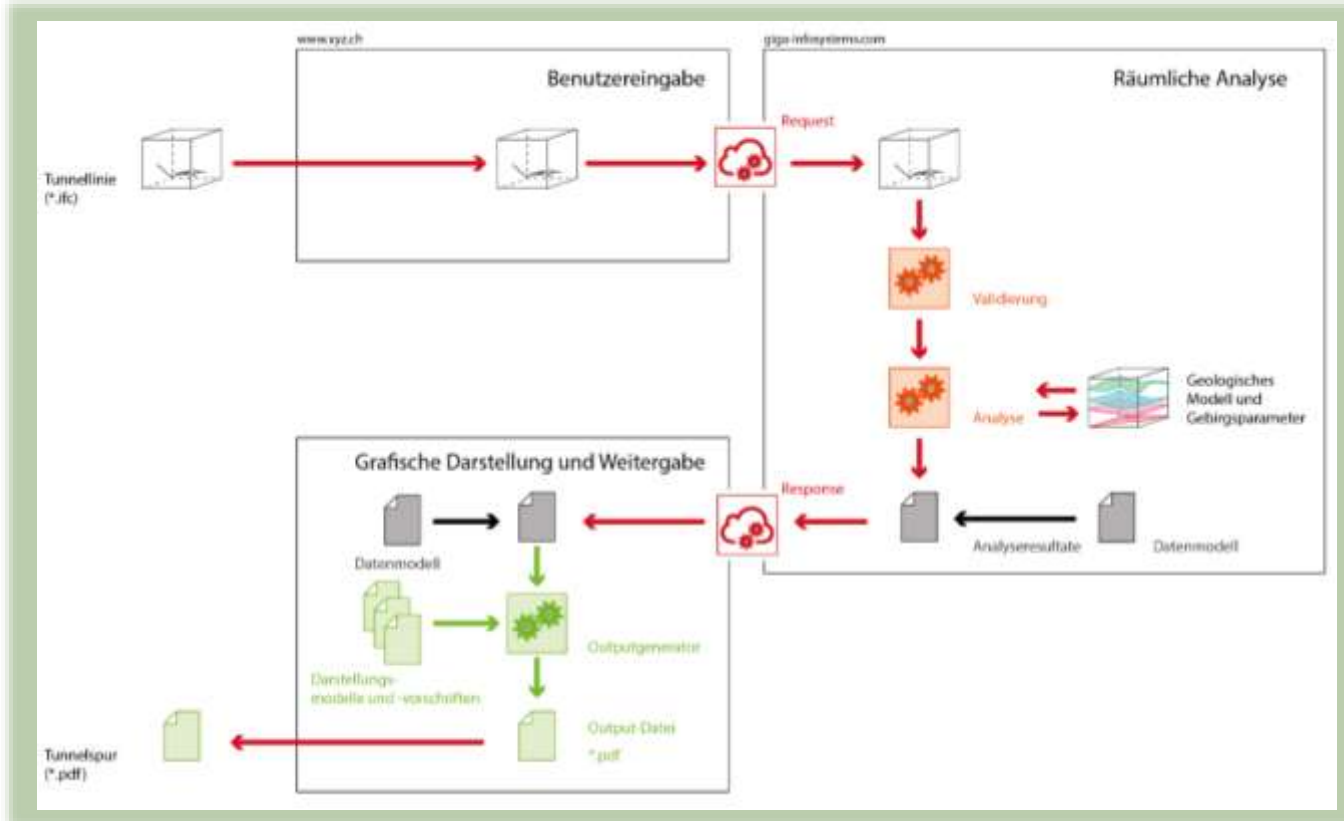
www.xyz.ch

Benutzereingabe

giga-infosystems.com

Räumliche Analyse

Tunnellinie (*.ifc)

Request

Validierung

Analyse

Geologisches Modell und Gebirgsparameter

Grafische Darstellung und Weitergabe

Response

Datenmodell

Analyseresultate

Datenmodell

Darstellungsmodelle und -vorschriften

Outputgenerator

Output-Datei *.pdf

Tunnelspur (*.pdf)